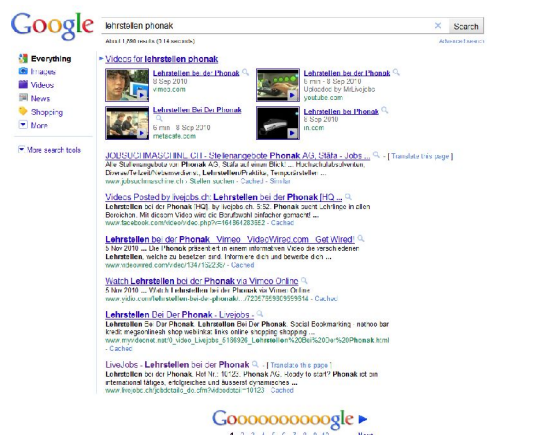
Google

lehrstellen phonak

Search

About 1,590 results (0.14 seconds)

Advanced search

Everything
Images
Videos
News
Shopping
More

More search tools

Videos for lehrstellen phonak

Lehrstellen bei der Phonak
8 Sep 2010
vimeo.com

Lehrstellen bei der Phonak
6 min - 8 Sep 2010
Uploaded by MrLivejobs
youtube.com

Lehrstellen Bei Der Phonak
6 min - 8 Sep 2010
metacafe.com

Lehrstellen bei der Phonak
8 Sep 2010
in.com

JOBSUCHMASCHINE.CH - Stellenangebote Phonak AG, Stäfa - Jobs ... - [ Translate this page ]
Alle Stellenangebote von Phonak AG, Stäfa auf einen Blick: ... Hochschulabsolventen, Diverses/Teilzeit/Nebenerwerb ... Lehrstellen/Praktika, Temporärstellen ...
www.jobsuchmaschine.ch › Stellen suchen - Cached - Similar

Videos Posted by livejobs.ch: Lehrstellen bei der Phonak [HQ ...
Lehrstellen bei der Phonak [HQ]. by livejobs.ch. 5:52. Phonak sucht Lehrlinge in allen Bereichen. Mit diesem Video wird die Berufswahl einfacher gemacht! ...
www.facebook.com/video/video.php?v=161964283562 - Cached

Lehrstellen bei der Phonak – Vimeo – VideoWired.com – Get Wired!
5 Nov 2010 ... Die Phonak präsentiert in einem informativen Video die verschiedenen Lehrstellen, welche zu besetzen sind. Informiere dich und bewerbe dich ...
www.videowired.com/video/134/132236/ - Cached

Watch Lehrstellen bei der Phonak via Vimeo Online
5 Nov 2010 ... Watch Lehrstellen bei der Phonak via Vimeo Online.
www.vidio.com/lehrstellen-bei-der-phonak/...72057594039559514 - Cached

Lehrstellen Bei Der Phonak - Livejobs -
Lehrstellen Bei Der Phonak. Lehrstellen Bei Der Phonak. Social Bookmarking ... mahoo bar kwick megaonlineshop shop-webinkat lines online shopping shopping ...
www.mydecnet.mat/0_video_Livejobs_6186926_Lehrstellen%20Bei%20der%20Phonak.html - Cached

LiveJobs - Lehrstellen bei der Phonak - [ Translate this page ]
Lehrstellen bei der Phonak. Ref Nr.: 10123. Phonak AG. Ready to start? Phonak ist ein international tätiges, erfolgreiches und äusserst dynamisches ...
www.livejobs.ch/jobdetails.do.cfm?jobdetailid=10123 - Cached

Gooooooooooogle
1 2 3 4 5 6 7 8 9 10 Next